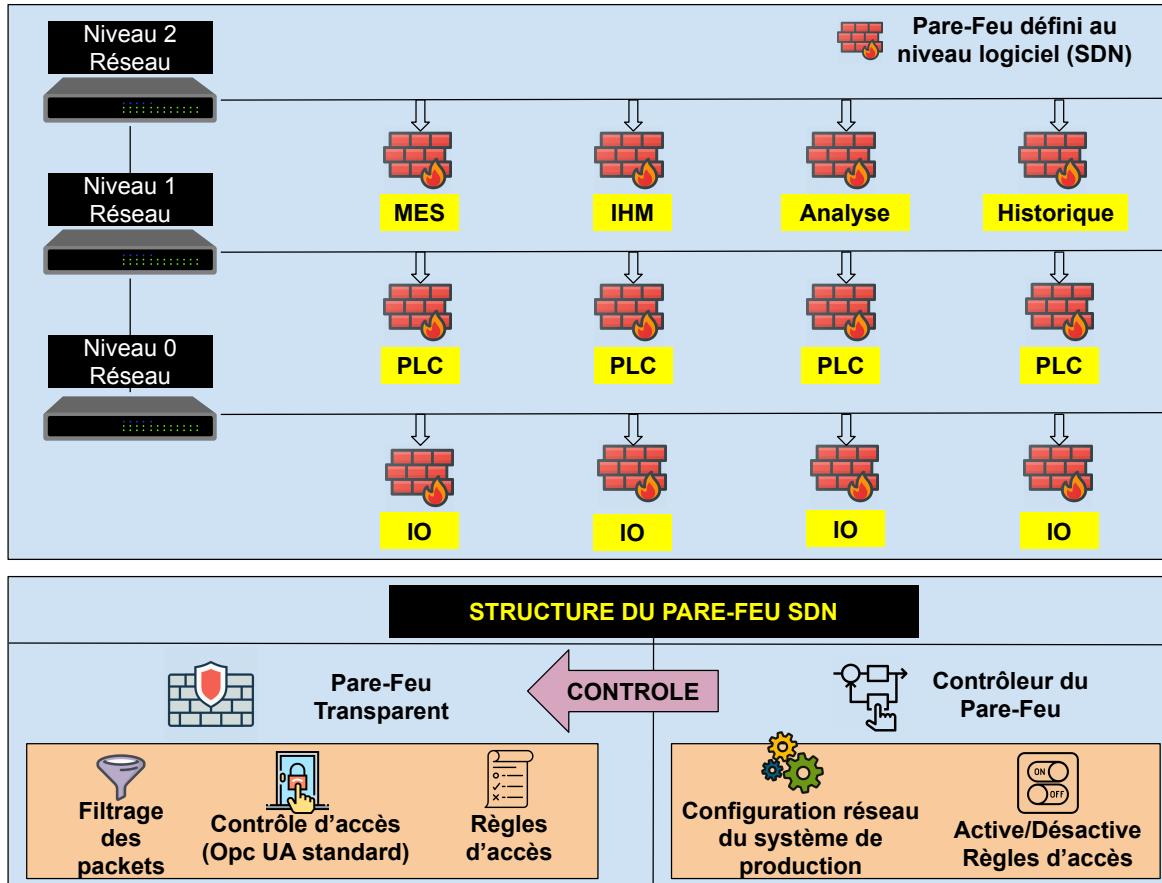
Niveau 2
Réseau

Pare-Feu défini au niveau logiciel (SDN)

MES

IHM

Analyse

Historique

Niveau 1
Réseau

PLC

PLC

PLC

PLC

Niveau 0
Réseau

IO

IO

IO

IO

STRUCTURE DU PARE-FEU SDN

Pare-Feu Transparent

CONTROLE

Contrôleur du Pare-Feu

Filtrage des packets

Contrôle d'accès (Opc UA standard)

Règles d'accès

Configuration réseau du système de production

ON
OFF

Active/Désactive Règles d'accès